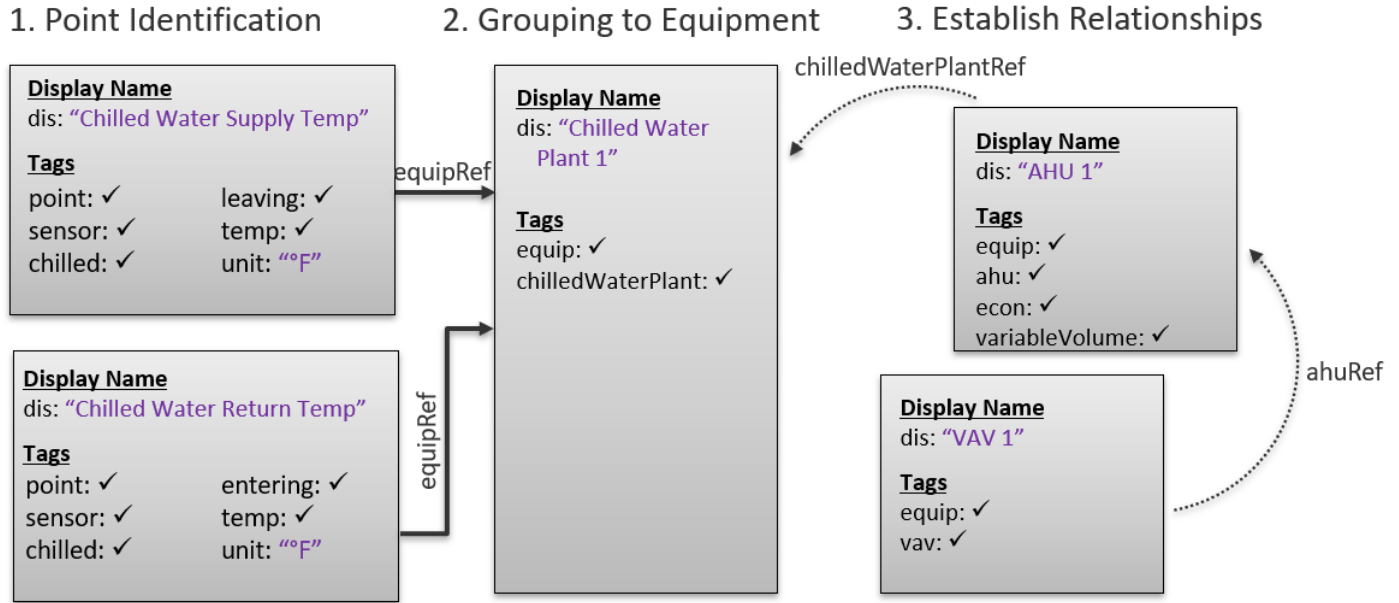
1. Point Identification

Display Name
dis: "Chilled Water Supply Temp"

Tags
point: ✓ leaving: ✓
sensor: ✓ temp: ✓
chilled: ✓ unit: "°F"

equipRef

Display Name
dis: "Chilled Water Return Temp"

Tags
point: ✓ entering: ✓
sensor: ✓ temp: ✓
chilled: ✓ unit: "°F"

equipRef

2. Grouping to Equipment

Display Name
dis: "Chilled Water Plant 1"

Tags
equip: ✓
chilledWaterPlant: ✓

3. Establish Relationships

chilledWaterPlantRef

Display Name
dis: "AHU 1"

Tags
equip: ✓
ahu: ✓
econ: ✓
variableVolume: ✓

ahuRef

Display Name
dis: "VAV 1"

Tags
equip: ✓
vav: ✓